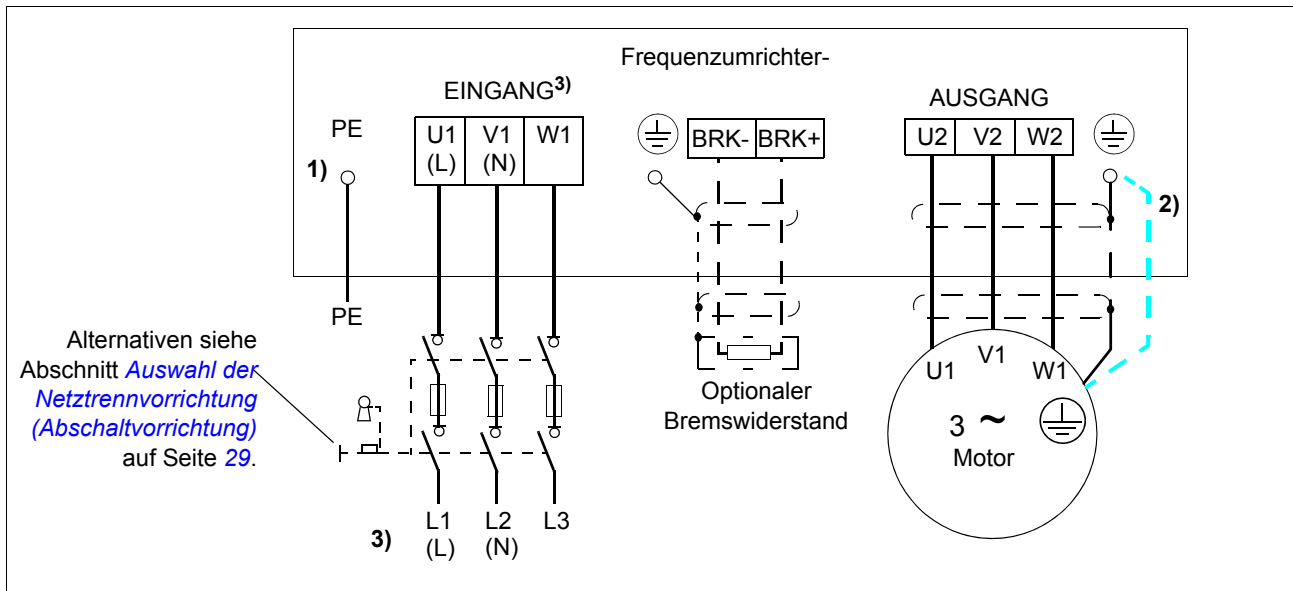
Frequenzumrichter-

EINGANG$^{3)}$

AUSGANG

PE

1)

| U1 (L) | V1 (N) | W1 |
|---|---|---|

| BRK- | BRK+ |
|---|---|

| U2 | V2 | W2 |
|---|---|---|

2)

PE

Alternativen siehe Abschnitt *Auswahl der Netztrennvorrichtung (Abschaltvorrichtung)* auf Seite *29*.

Optionaler Bremswiderstand

U1 V1 W1

3 ~
Motor

L1 (L) L2 (N) L3

3)